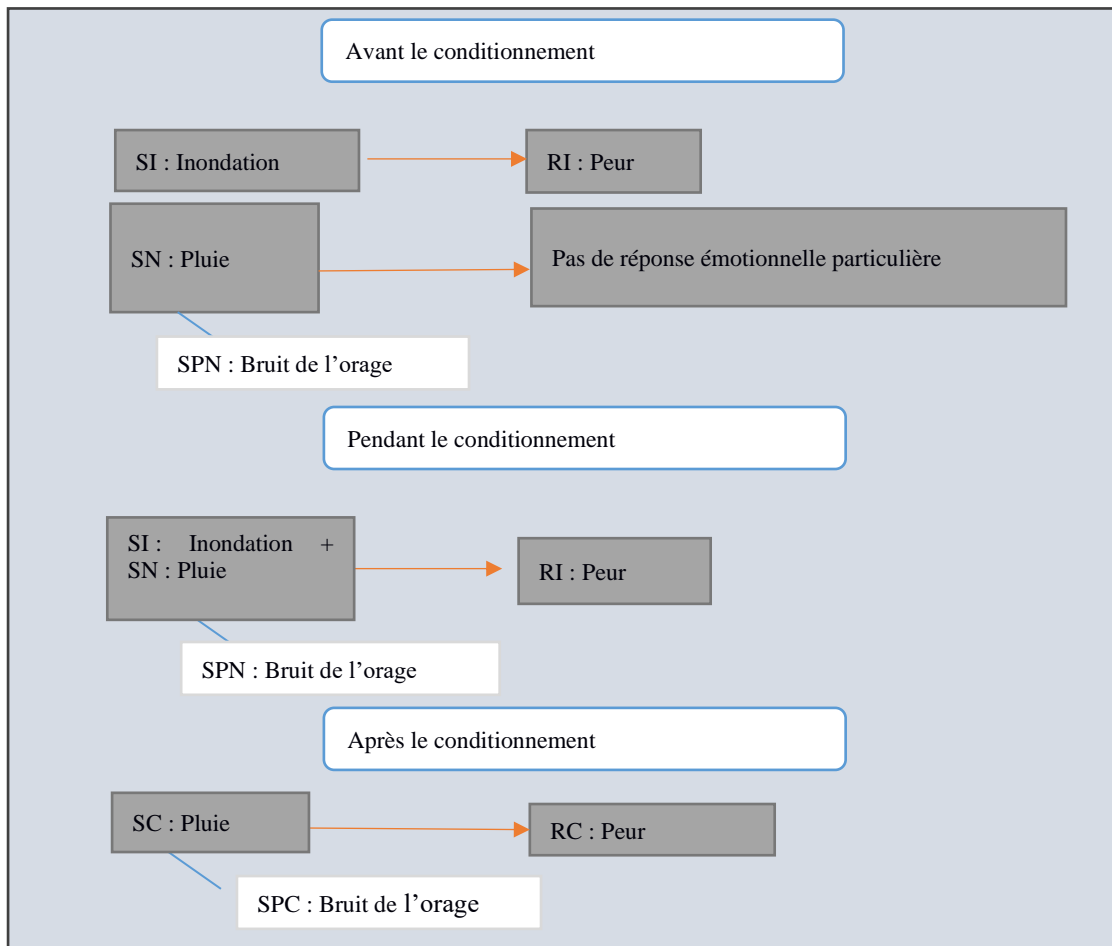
Avant le conditionnement

SI : Inondation

RI : Peur

SN : Pluie

Pas de réponse émotionnelle particulière

SPN : Bruit de l’orage

Pendant le conditionnement

SI : Inondation + SN : Pluie

RI : Peur

SPN : Bruit de l’orage

Après le conditionnement

SC : Pluie

RC : Peur

SPC : Bruit de l’orage